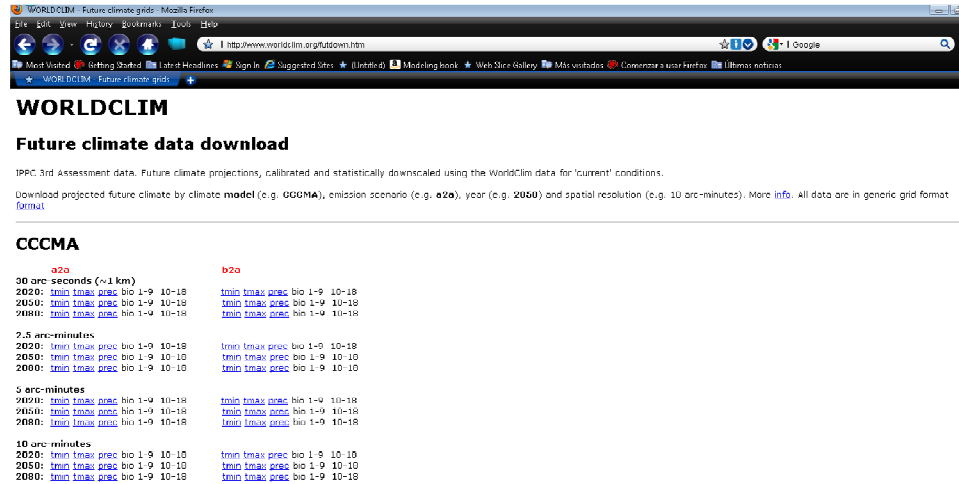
WORLDCLIM - Future climate grids - Mozilla Firefox

File Edit View History Bookmarks Tools Help

http://www.worldclim.org/futdown.htm

Google

Most Visited Getting Started Latest Headlines Sign In Suggested Sites (Untitled) Modeling book Web Slice Gallery Más visitados Comenzar a usar Firefox Últimas noticias

WORLDCLIM - Future climate grids

WORLDCLIM

Future climate data download

IPPC 3rd Assessment data. Future climate projections, calibrated and statistically downscaled using the WorldClim data for 'current' conditions.

Download projected future climate by climate model (e.g. CCCMA), emission scenario (e.g. a2a), year (e.g. 2050) and spatial resolution (e.g. 10 arc-minutes). More info. All data are in generic grid format format

CCCMA

a2a

30 arc-seconds (~1 km)
2020: tmin tmax prec bio 1-9 10-18
2050: tmin tmax prec bio 1-9 10-18
2080: tmin tmax prec bio 1-9 10-18

2.5 arc-minutes
2020: tmin tmax prec bio 1-9 10-18
2050: tmin tmax prec bio 1-9 10-18
2080: tmin tmax prec bio 1-9 10-18

5 arc-minutes
2020: tmin tmax prec bio 1-9 10-18
2050: tmin tmax prec bio 1-9 10-18
2080: tmin tmax prec bio 1-9 10-18

10 arc-minutes
2020: tmin tmax prec bio 1-9 10-18
2050: tmin tmax prec bio 1-9 10-18
2080: tmin tmax prec bio 1-9 10-18

b2a

tmin tmax prec bio 1-9 10-18
tmin tmax prec bio 1-9 10-18
tmin tmax prec bio 1-9 10-18

tmin tmax prec bio 1-9 10-18
tmin tmax prec bio 1-9 10-18
tmin tmax prec bio 1-9 10-18

tmin tmax prec bio 1-9 10-18
tmin tmax prec bio 1-9 10-18
tmin tmax prec bio 1-9 10-18

tmin tmax prec bio 1-9 10-18
tmin tmax prec bio 1-9 10-18
tmin tmax prec bio 1-9 10-18